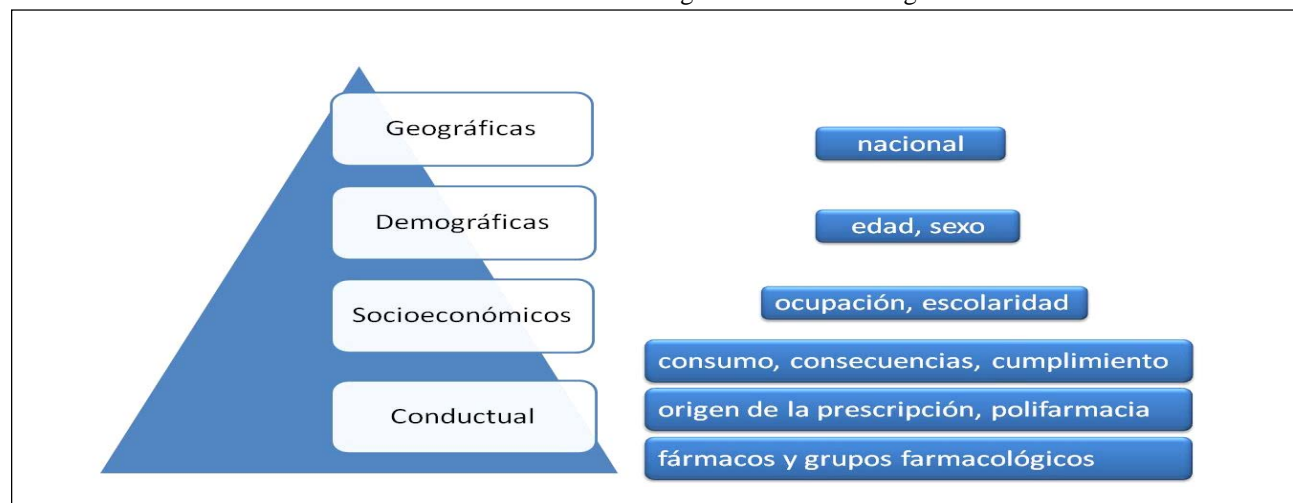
Geográficas

nacional

Demográficas

edad, sexo

Socioeconómicos

ocupación, escolaridad

Conductual

consumo, consecuencias, cumplimiento

origen de la prescripción, polifarmacia

fármacos y grupos farmacológicos